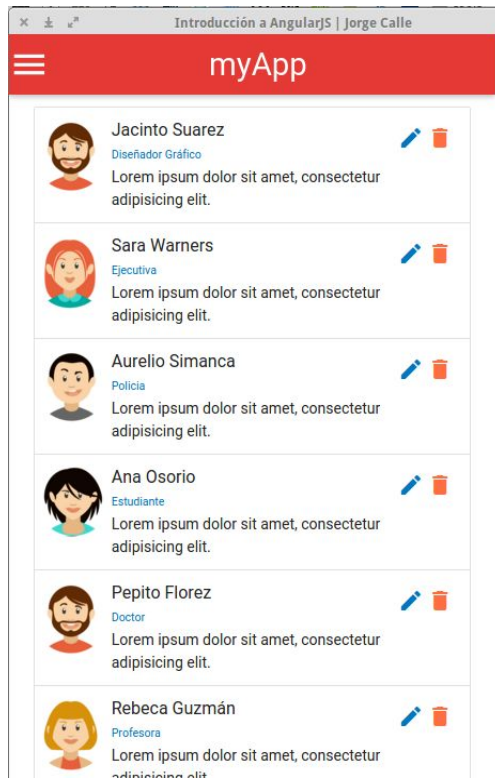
Introducción a AngularJS | Jorge Calle

myApp

Jacinto Suarez
Diseñador Gráfico
Lorem ipsum dolor sit amet, consectetur adipisicing elit.

Sara Warners
Ejecutiva
Lorem ipsum dolor sit amet, consectetur adipisicing elit.

Aurelio Simanca
Policia
Lorem ipsum dolor sit amet, consectetur adipisicing elit.

Ana Osorio
Estudiante
Lorem ipsum dolor sit amet, consectetur adipisicing elit.

Pepito Florez
Doctor
Lorem ipsum dolor sit amet, consectetur adipisicing elit.

Rebeca Guzmán
Profesora
Lorem ipsum dolor sit amet, consectetur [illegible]